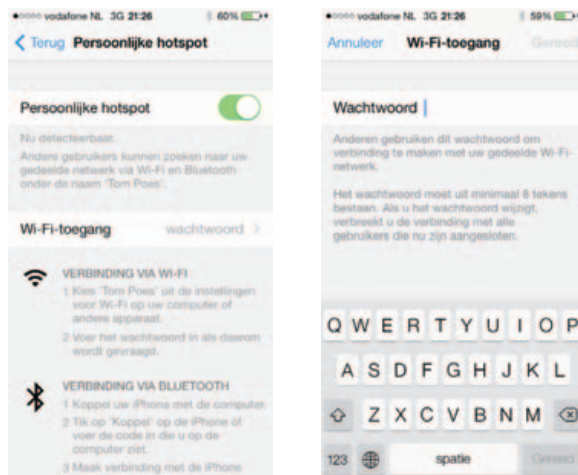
vodafone NL 3G 21:26 60%

Terug Persoonlijke hotspot

Persoonlijke hotspot

Nu detecteerbaar.

Andere gebruikers kunnen zoeken naar uw gedeelde netwerk via Wi-Fi en Bluetooth onder de naam 'Tom Poes'.

Wi-Fi-toegang wachtwoord

VERBINDING VIA WI-FI
1 Kies 'Tom Poes' uit de instellingen voor Wi-Fi op uw computer of andere apparaat.
2 Voer het wachtwoord in als daarom wordt gevraagd.

VERBINDING VIA BLUETOOTH
1 Koppel uw iPhone met de computer.
2 Tik op 'Koppel' op de iPhone of voer de code in die u op de computer ziet.
3 Maak verbinding met de iPhone

vodafone NL 3G 21:26 59%

Annuleer Wi-Fi-toegang Gereed

Wachtwoord

Anderen gebruiken dit wachtwoord om verbinding te maken met uw gedeelde Wi-Fi-netwerk.

Het wachtwoord moet uit minimaal 8 tekens bestaan. Als u het wachtwoord wijzigt, verbreekt u de verbinding met alle gebruikers die nu zijn aangesloten.

Q W E R T Y U I O P
A S D F G H J K L
Z X C V B N M
123 spatie Gereed